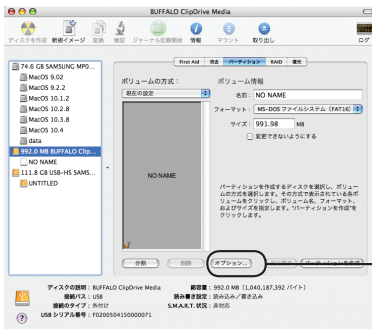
BUFFALO ClipDrive Media

ディスクを作成 新規イメージ 変換 検証 ジャーナル記録開始 情報 マウント 取り出し ログ

74.6 GB SAMSUNG MP0...
MacOS 9.02
MacOS 9.2.2
MacOS 10.1.2
MacOS 10.2.8
MacOS 10.3.8
MacOS 10.4
data
992.0 MB BUFFALO Clip...
NO NAME
111.8 GB USB-HS SAMS...
UNTITLED

First Aid 消去 パーティション RAID 復元

ボリュームの方式：
現在の設定

NO NAME

ボリューム情報
名前： NO NAME
フォーマット： MS-DOS ファイルシステム (FAT16)
サイズ： 991.98 MB
変更できないようにする

パーティションを作成するディスクを選択し、ボリュームの方式を選択します。その方式で表示されているボリュームをクリックし、ボリューム名、フォーマット、およびサイズを指定します。"パーティションを作成"をクリックします。

分割 削除 オプション... 復帰 パーティションを作成

ディスクの説明：BUFFALO ClipDrive Media
接続バス：USB
接続のタイプ：外付け
USB シリアル番号：F0200504150000071
総容量：992.0 MB (1,040,187,392 バイト)
読み書き状況：読み込み／書き込み
S.M.A.R.T. 状況：非対応

?